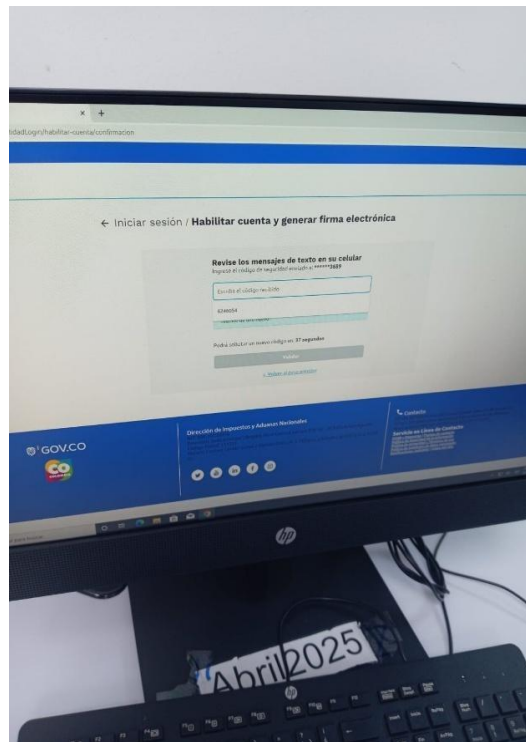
×  +

idad.gov.co/habilitar-cuenta/confirmacion

← Iniciar sesión / Habilitar cuenta y generar firma electrónica

Revise los mensajes de texto en su celular

Ingrese el código de seguridad enviado al ******3689

Escriba el código recibido

6346654

Podrá solicitar un nuevo código en: 57 segundos

Validar

< Volver al paso anterior

GOV.CO

CO

Dirección de Impuestos y Aduanas Nacionales

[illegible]

Contacto

Servicio en Línea de Contacto

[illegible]

hp

Abril 2025